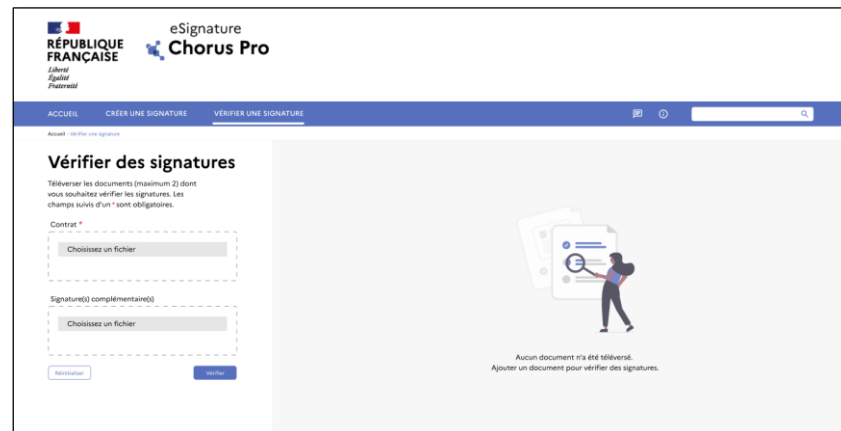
RÉPUBLIQUE FRANÇAISE
Liberté
Égalité
Fraternité

eSignature
Chorus Pro

ACCUEIL CRÉER UNE SIGNATURE VÉRIFIER UNE SIGNATURE

Accueil › Vérifier une signature

Vérifier des signatures

Téléverser les documents (maximum 2) dont vous souhaitez vérifier les signatures. Les champs suivis d'un * sont obligatoires.

Contrat *

Choisissez un fichier

Signature(s) complémentaire(s)

Choisissez un fichier

Réinitialiser

Vérifier

Aucun document n'a été téléversé.
Ajouter un document pour vérifier des signatures.